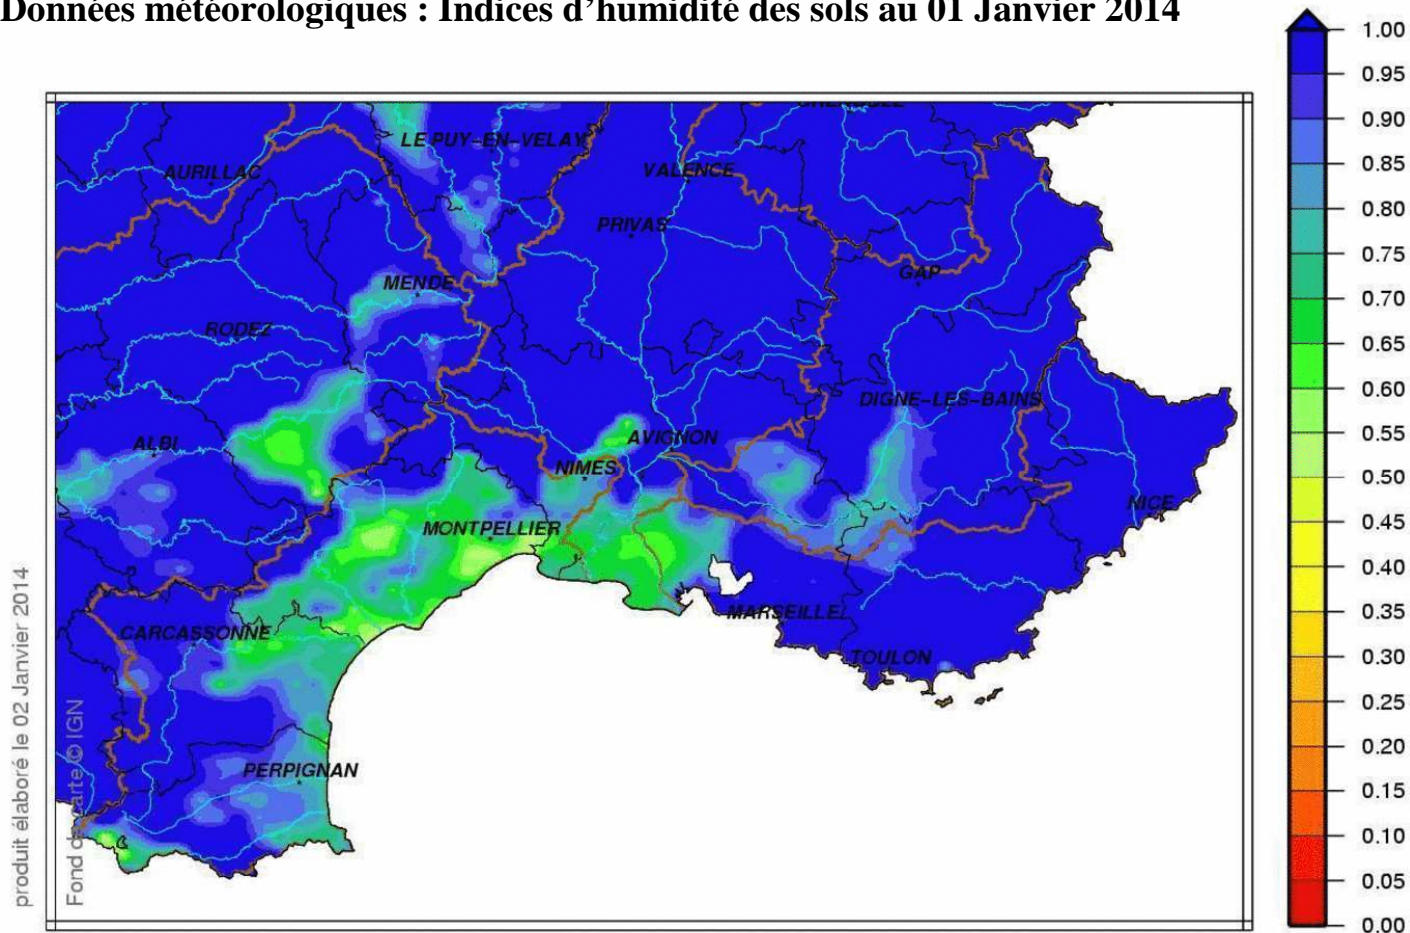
Données météorologiques : Indices d'humidité des sols au 01 Janvier 2014

1.00
0.95
0.90
0.85
0.80
0.75
0.70
0.65
0.60
0.55
0.50
0.45
0.40
0.35
0.30
0.25
0.20
0.15
0.10
0.05
0.00

LE PUY-EN-VELAY
AURILLAC
VALENCE
PRIVAS
GAP
MENDE
RODEZ
DIGNE-LES-BAINS
ALBI
AVIGNON
NIMES
NICE
MONTPELLIER
MARSEILLE
CARCASSONNE
TOULON
PERPIGNAN

produit élaboré le 02 Janvier 2014
Fond de carte © IGN